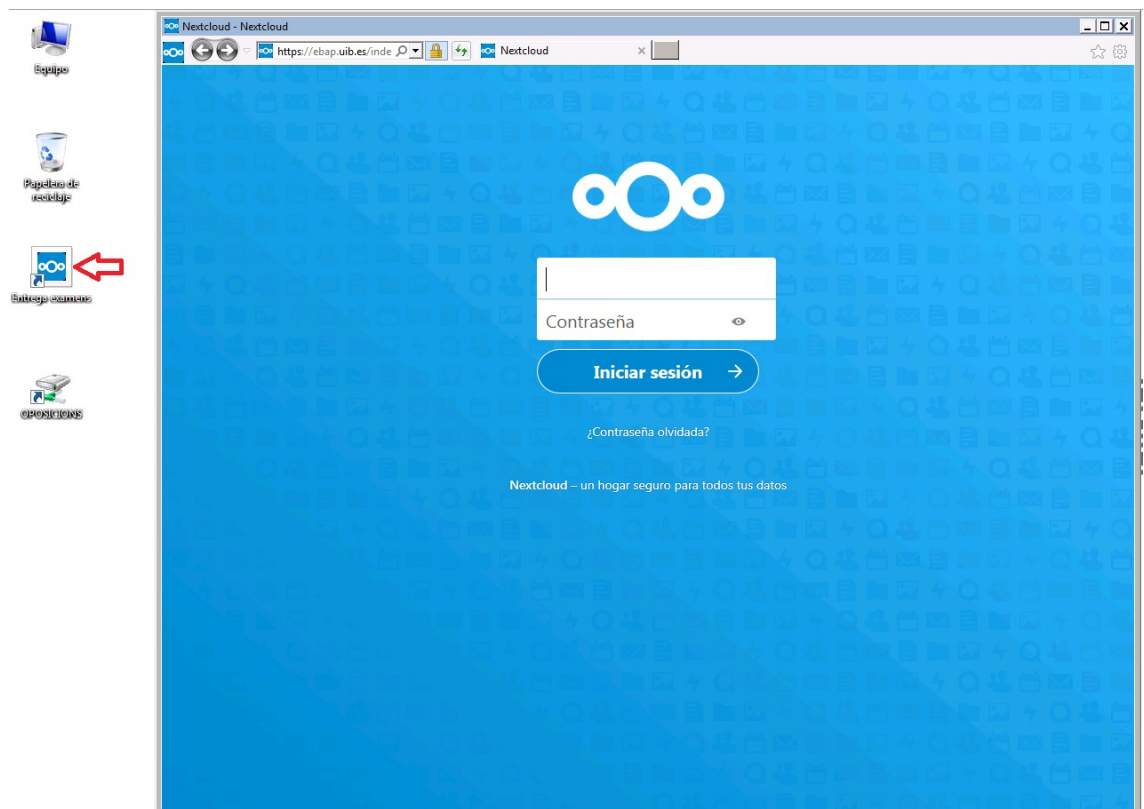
Equipo

Papelera de reciclaje

Entrega examens

OPOSICIONS

Nextcloud - Nextcloud

https://ebap.uib.es/inde

Nextcloud

Contraseña

Iniciar sesión →

¿Contraseña olvidada?

Nextcloud – un hogar seguro para todos tus datos